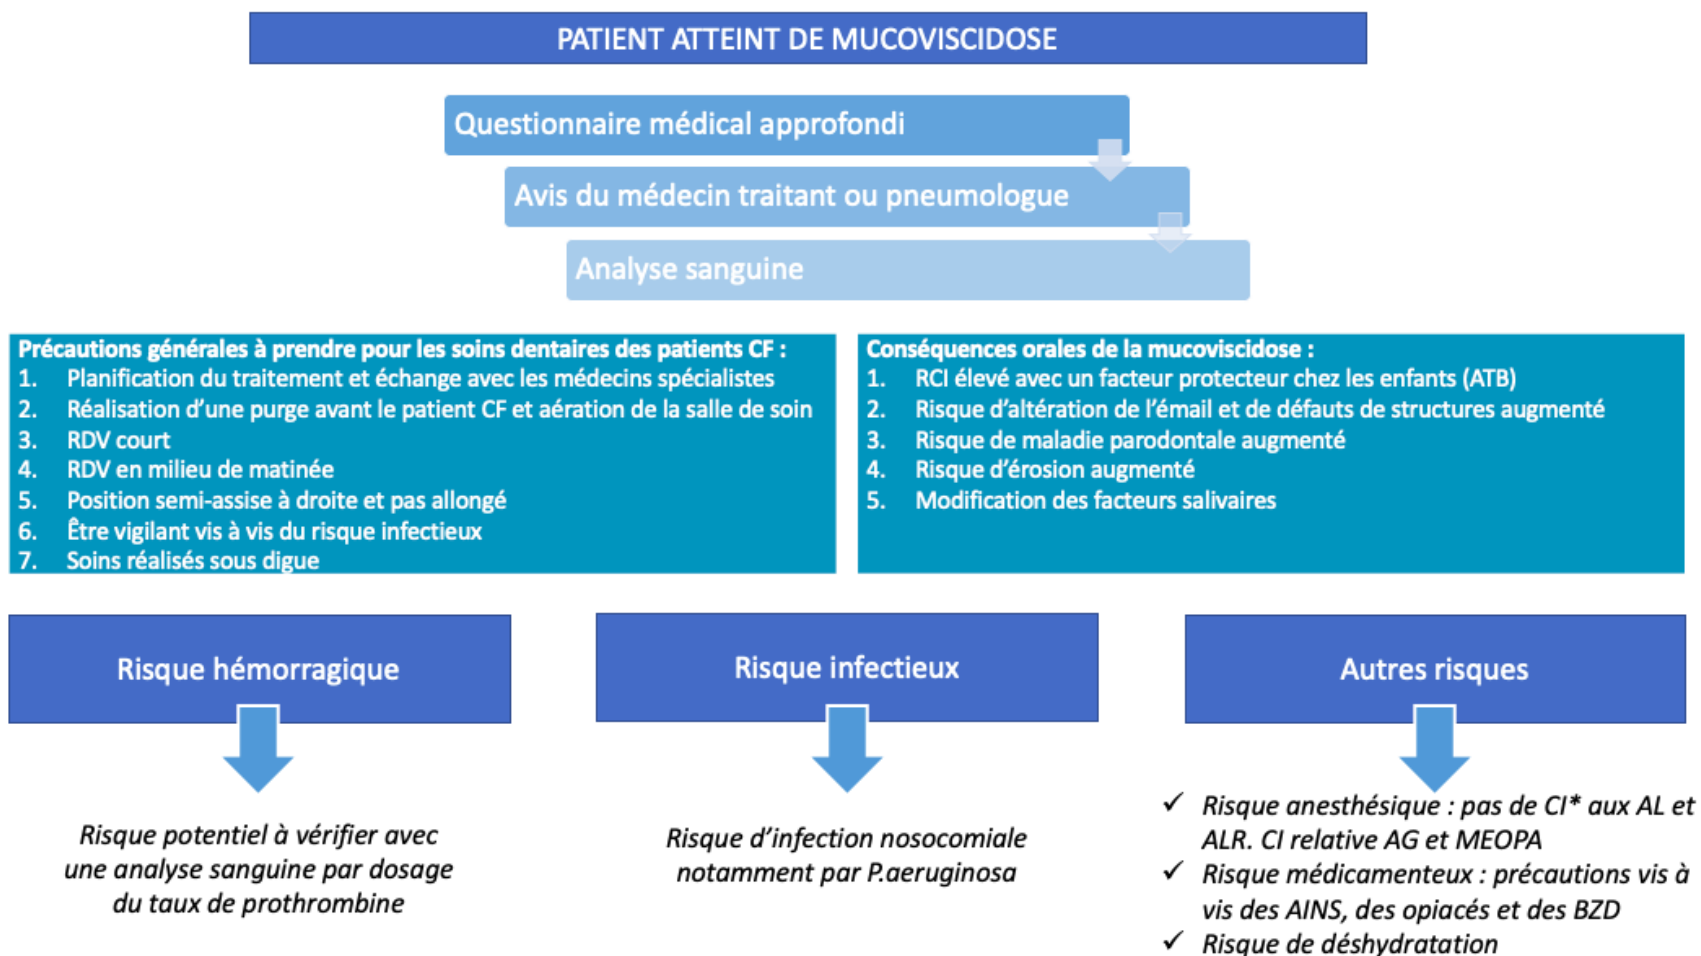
PATIENT ATTEINT DE MUCOVISCIDOSE

Questionnaire médical approfondi

Avis du médecin traitant ou pneumologue

Analyse sanguine

Précautions générales à prendre pour les soins dentaires des patients CF :
1. Planification du traitement et échange avec les médecins spécialistes
2. Réalisation d'une purge avant le patient CF et aération de la salle de soin
3. RDV court
4. RDV en milieu de matinée
5. Position semi-assise à droite et pas allongé
6. Être vigilant vis à vis du risque infectieux
7. Soins réalisés sous digue

Conséquences orales de la mucoviscidose :
1. RCI élevé avec un facteur protecteur chez les enfants (ATB)
2. Risque d'altération de l'émail et de défauts de structures augmenté
3. Risque de maladie parodontale augmenté
4. Risque d'érosion augmenté
5. Modification des facteurs salivaires

Risque hémorragique

Risque potentiel à vérifier avec une analyse sanguine par dosage du taux de prothrombine

Risque infectieux

Risque d'infection nosocomiale notamment par P.aeruginosa

Autres risques

✓ Risque anesthésique : pas de CI* aux AL et ALR. CI relative AG et MEOPA
✓ Risque médicamenteux : précautions vis à vis des AINS, des opiacés et des BZD
✓ Risque de déshydratation